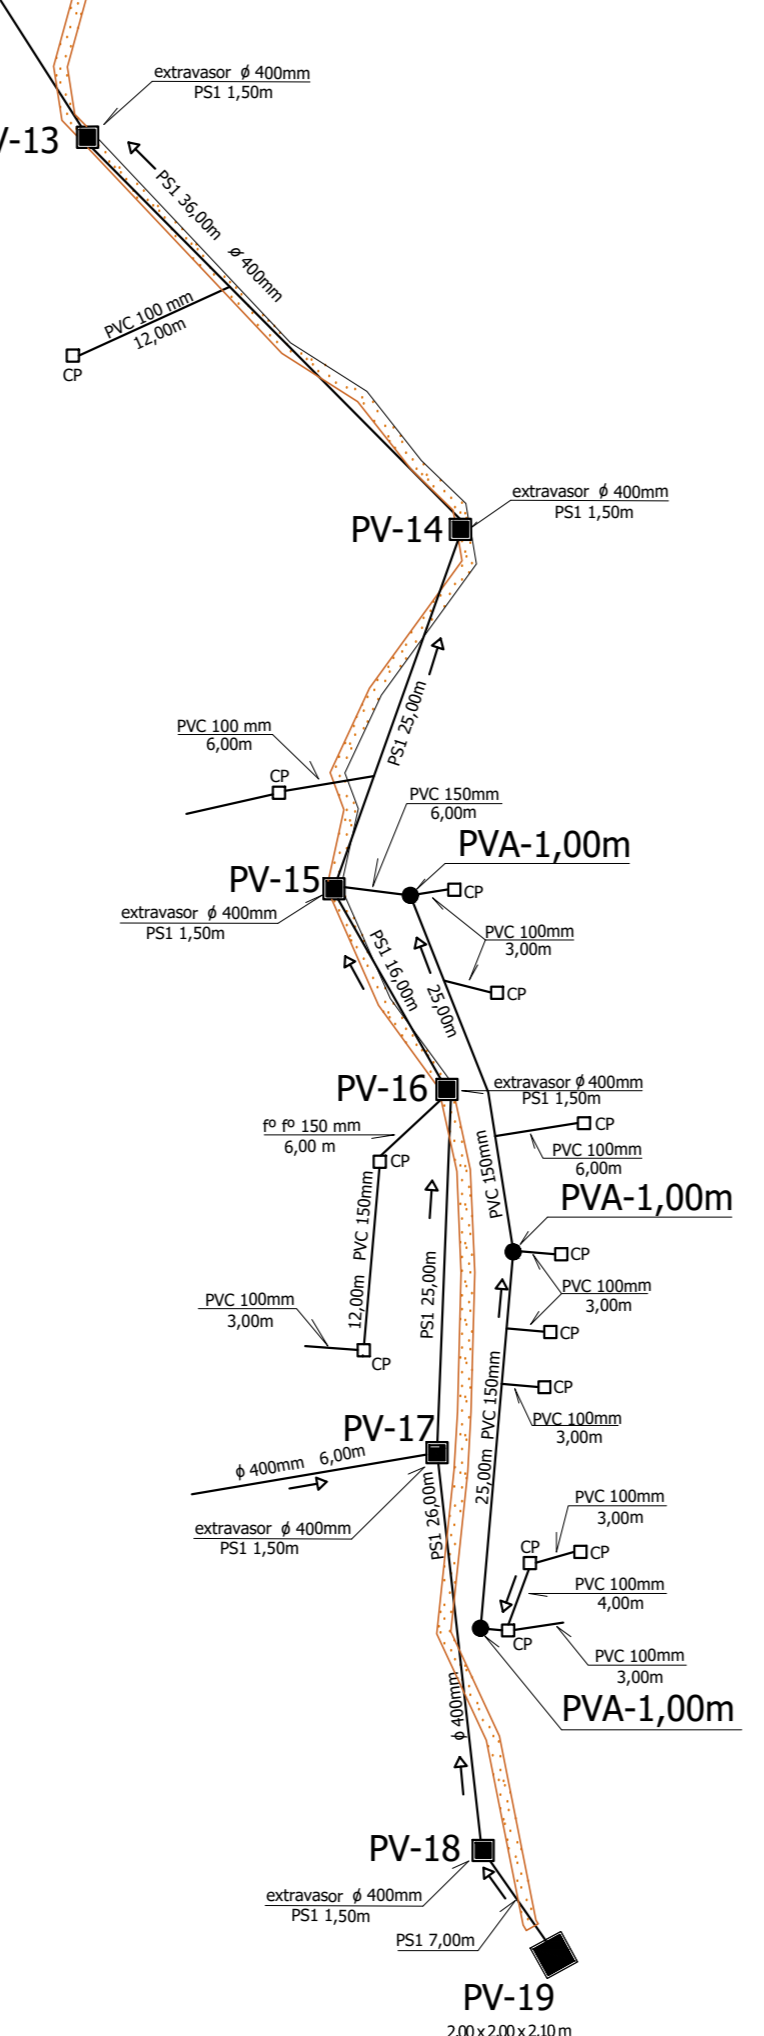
extravasor ϕ 400mm
PS1 1,50m

V-13

PS1 36,00m ø 400mm

PVC 100 mm
12,00m

CP

extravasor ϕ 400mm
PS1 1,50m

PV-14

PS1 25,00m

PVC 100 mm
6,00m

CP

PVC 150mm
6,00m

PVA-1,00m

CP

PV-15

extravasor ϕ 400mm
PS1 1,50m

PVC 100mm
3,00m

PS1 16,00m

25,00m

CP

PV-16

extravasor ϕ 400mm
PS1 1,50m

fº fº 150 mm
6,00 m

CP

CP

PVC 100mm
6,00m

PVC 150mm

PVC 150mm

PVA-1,00m

CP

PS1 25,00m

PVC 100mm
3,00m

12,00m

PVC 100mm
3,00m

CP

CP

CP

PVC 150mm

PVC 100mm
3,00m

PV-17

ϕ 400mm 6,00m

25,00m

extravasor ϕ 400mm
PS1 1,50m

PS1 26,00m

PVC 100mm
3,00m

CP

CP

PVC 100mm
4,00m

CP

PVC 100mm
3,00m

PVA-1,00m

ϕ 400mm

PV-18

extravasor ϕ 400mm
PS1 1,50m

PS1 7,00m

PV-19

2,00 x 2,00 x 2,10 m